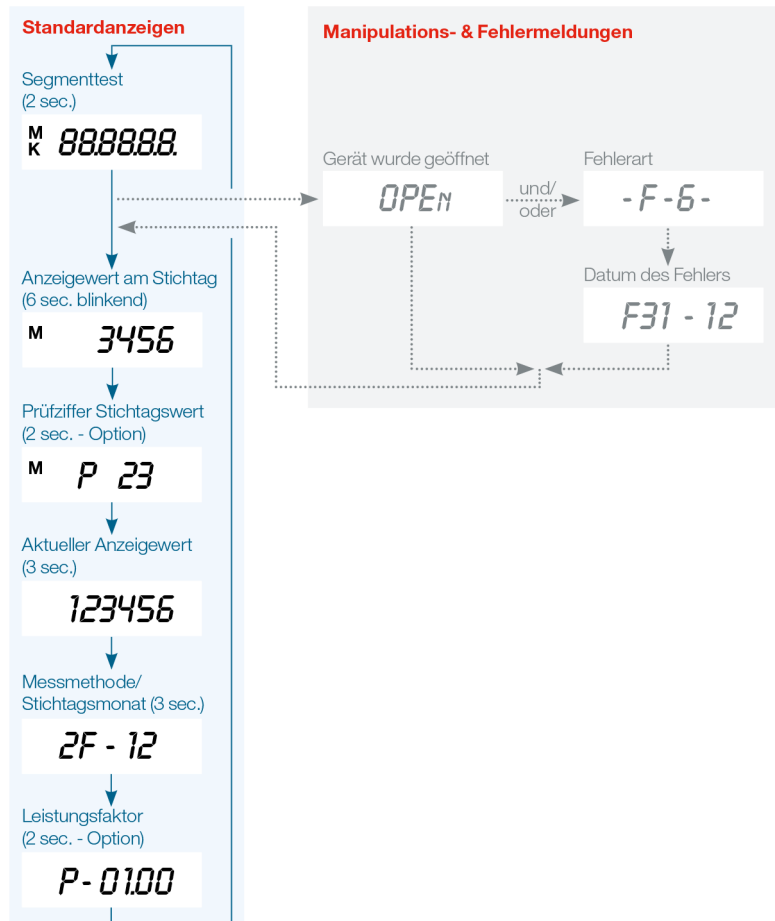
Standardanzeigen

Segmenttest
(2 sec.)

M
K 88.8.8.8.8.8.

Anzeigewert am Stichtag
(6 sec. blinkend)

M 3456

Prüfziffer Stichtagswert
(2 sec. - Option)

M P 23

Aktueller Anzeigewert
(3 sec.)

123456

Messmethode/
Stichtagsmonat (3 sec.)

2F - 12

Leistungsfaktor
(2 sec. - Option)

P- 01.00

Manipulations- & Fehlermeldungen

Gerät wurde geöffnet

OPEn

und/
oder

Fehlerart

-F-6-

Datum des Fehlers

F31 - 12